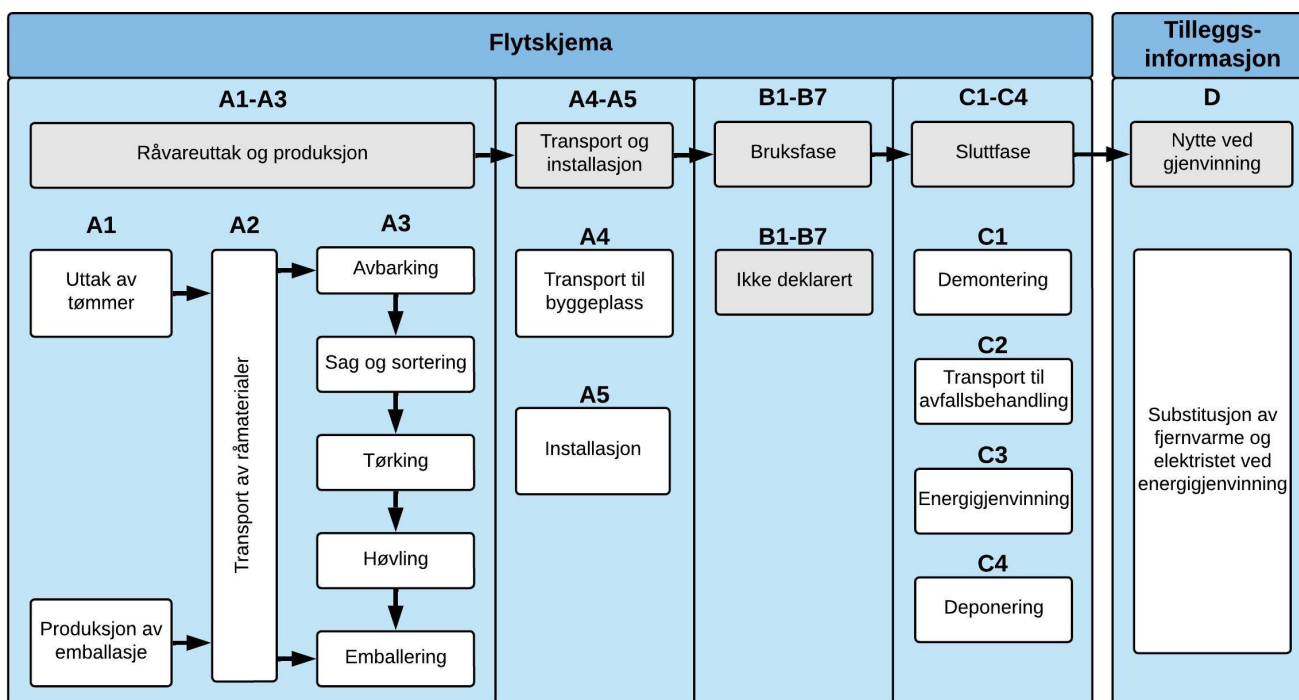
Flytskjema

Tilleggs-informasjon

A1-A3

Råvareuttak og produksjon

A1

Uttak av tømmer

Produksjon av emballasje

A2

Transport av råmaterialer

A3

Avbarking

Sag og sortering

Tørking

Høvling

Emballering

A4-A5

Transport og installasjon

A4

Transport til byggeplass

A5

Installasjon

B1-B7

Bruksfase

B1-B7

Ikke deklarert

C1-C4

Sluttfase

C1

Demontering

C2

Transport til avfallsbehandling

C3

Energigjenvinning

C4

Deponering

D

Nytte ved gjenvinning

Substitusjon av fjernvarme og elektristet ved energigjenvinning